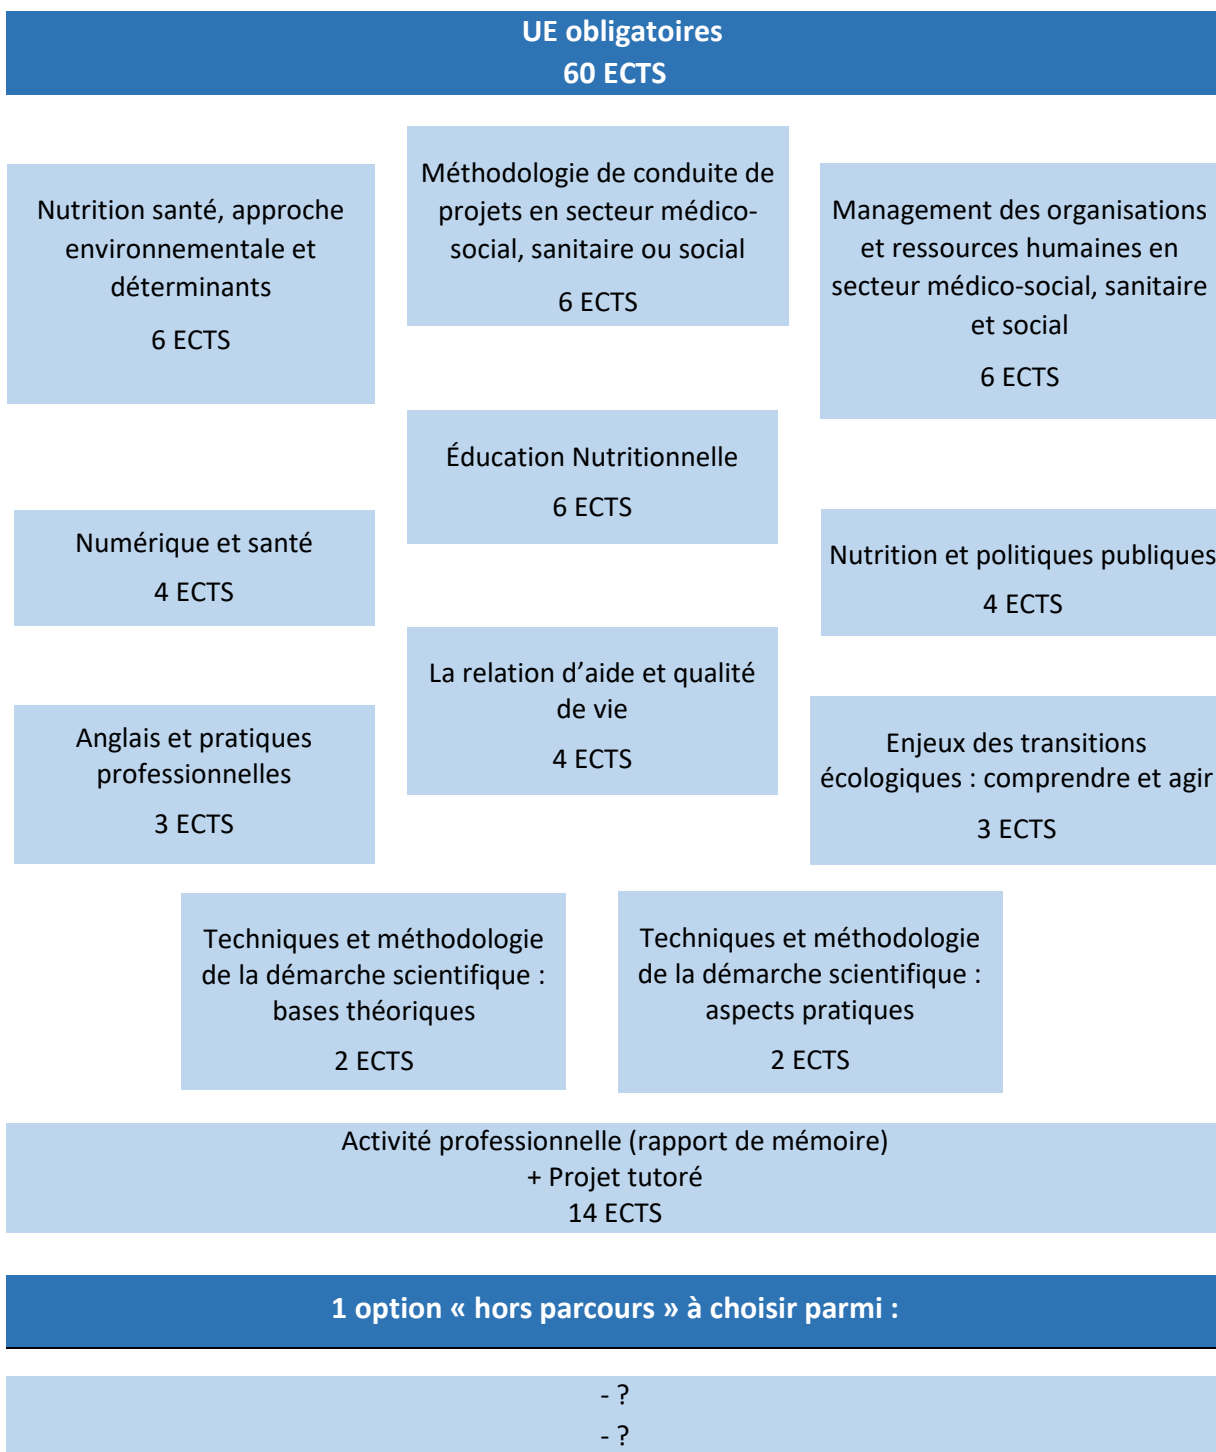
UE obligatoires
60 ECTS

Nutrition santé, approche environnementale et déterminants

6 ECTS

Méthodologie de conduite de projets en secteur médico-social, sanitaire ou social

6 ECTS

Management des organisations et ressources humaines en secteur médico-social, sanitaire et social

6 ECTS

Éducation Nutritionnelle

6 ECTS

Numérique et santé

4 ECTS

Nutrition et politiques publiques

4 ECTS

La relation d'aide et qualité de vie

4 ECTS

Anglais et pratiques professionnelles

3 ECTS

Enjeux des transitions écologiques : comprendre et agir

3 ECTS

Techniques et méthodologie de la démarche scientifique : bases théoriques

2 ECTS

Techniques et méthodologie de la démarche scientifique : aspects pratiques

2 ECTS

Activité professionnelle (rapport de mémoire)
+ Projet tutoré
14 ECTS

1 option « hors parcours » à choisir parmi :

- ?
- ?